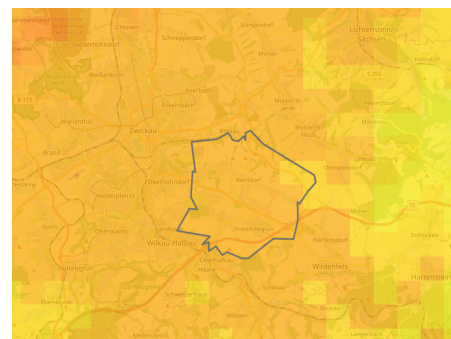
Crossen
Stangendorf
Schneppendorf
Lichtenstein Sachsen
Mülsen
Auerbach
Eckersbach
Zwickau
Marienthal
Brand
Oberhohndorf
Niederplanitz
Oberplanitz
Wilkau-Haßlau
Friedrichsgrün
Reinsdorf
Ortmannsdorf
Mülsen
Wildenfels
Hartenstein
Hartmannsdorf
Haara
Schneeberg
Culitzsch
Wiesen
B 175